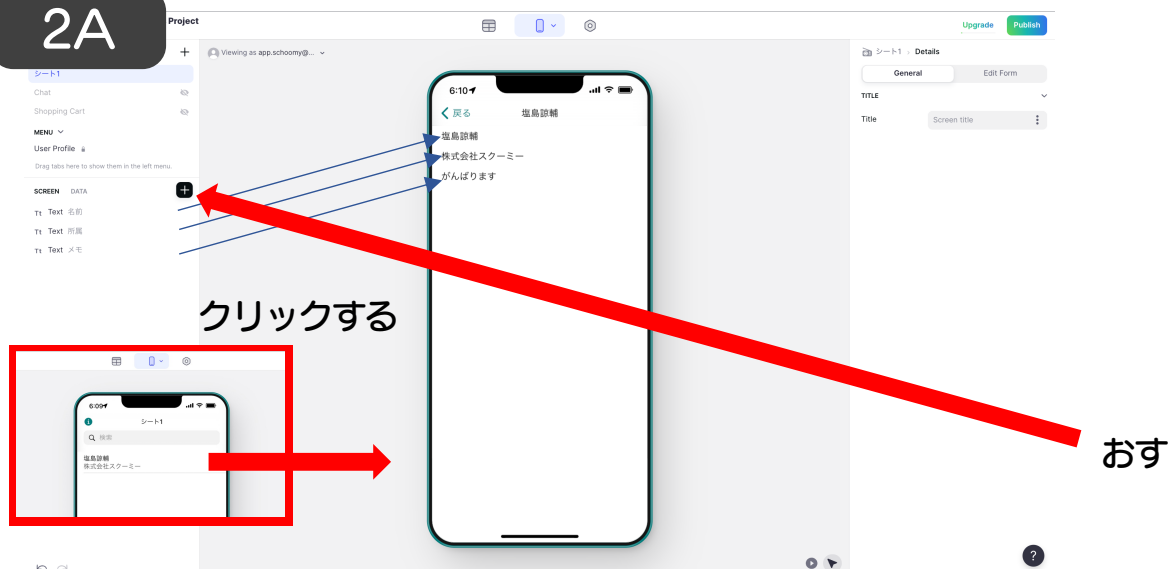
2A

Project

Upgrade
Publish

Viewing as app.schoomy@...

シート1

Chat

Shopping Cart

MENU

User Profile

Drag tabs here to show them in the left menu.

SCREEN DATA

Text 名前

Text 所属

Text メモ

6:10

戻る 塩島諒輔

塩島諒輔

株式会社スクーミー

がんばります

シート1 › Details

General Edit Form

TITLE

Title Screen title

クリックする

6:09

シート1

検索

塩島諒輔
株式会社スクーミー

おす

?